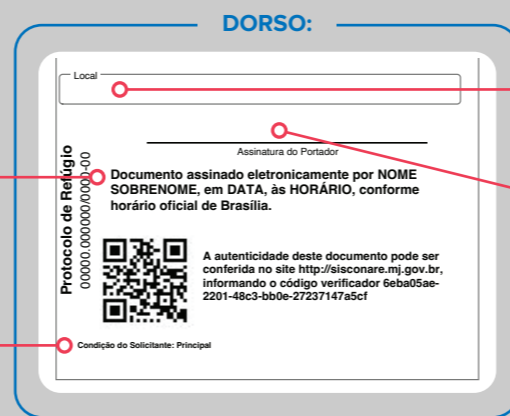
DORSO:

Local

Assinatura do Portador

Protocolo de Refúgio
00000.000000/0000-00

Documento assinado eletronicamente por NOME SOBRENOME, em DATA, às HORÁRIO, conforme horário oficial de Brasília.

A autenticidade deste documento pode ser conferida no site http://sisconare.mj.gov.br, informando o código verificador 6eba05ae-2201-48c3-bb0e-27237147a5cf

Condição do Solicitante: Principal